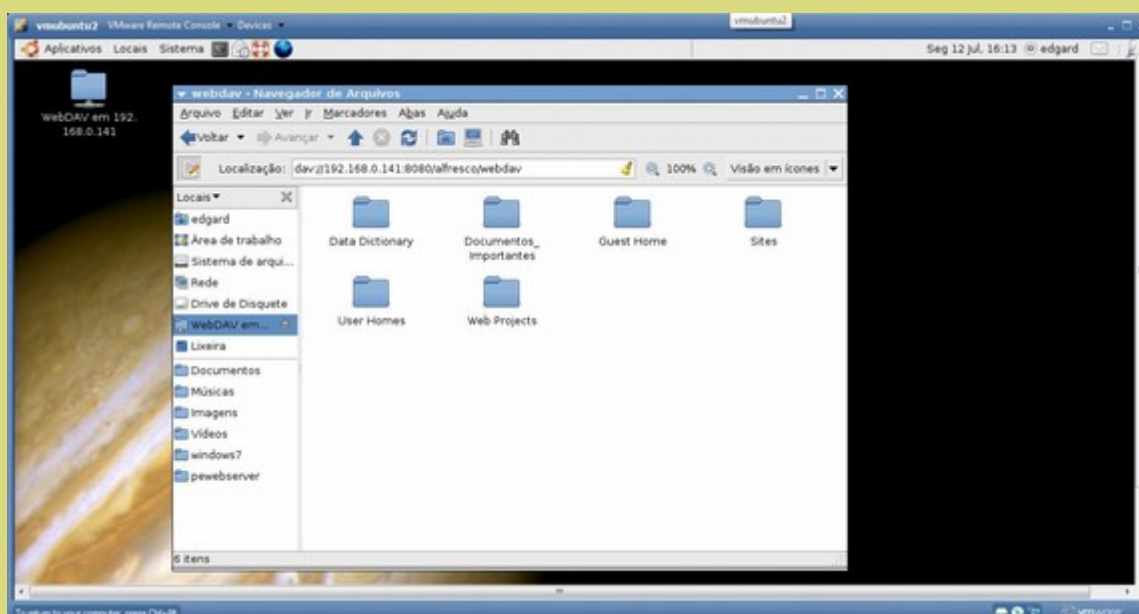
vmubuntu2 VMware Remote Console Devices

vmubuntu2

Aplicativos Locais Sistema

Seg 12 jul, 16:13 edgard

WebDAV em 192.168.0.141

webdav - Navegador de Arquivos

Arquivo Editar Ver Ir Marcadores Abas Ajuda

Voltar Avançar

Localização: dav://192.168.0.141:8080/alfresco/webdav

100%

Visão em ícones

Locais

edgard
Área de trabalho
Sistema de arqui...
Rede
Drive de Disquete
WebDAV em...
Lixeira
Documentos
Músicas
Imagens
Vídeos
windows7
pewebserver

Data Dictionary

Documentos_Importantes

Guest Home

Sites

User Homes

Web Projects

6 itens

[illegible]